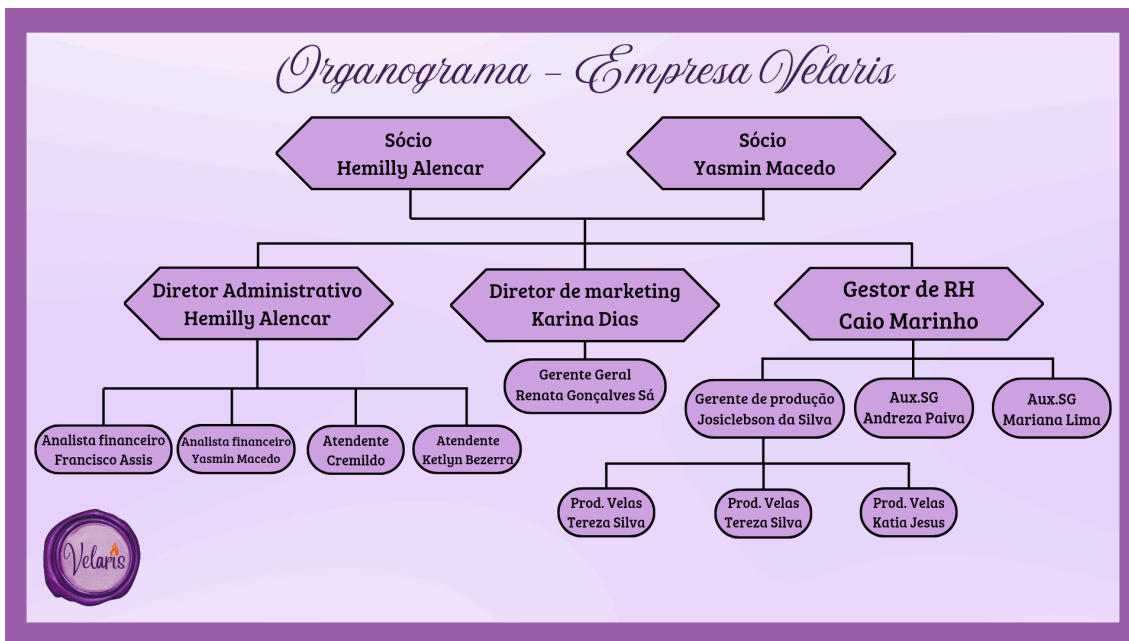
Organograma – Empresa Velaris

Sócio
Hemilly Alencar

Sócio
Yasmin Macedo

Diretor Administrativo
Hemilly Alencar

Diretor de marketing
Karina Dias

Gestor de RH
Caio Marinho

Gerente Geral
Renata Gonçalves Sá

Gerente de produção
Josiclebson da Silva

Aux.SG
Andreza Paiva

Aux.SG
Mariana Lima

Analista financeiro
Francisco Assis

Analista financeiro
Yasmin Macedo

Atendente
Cremildo

Atendente
Ketlyn Bezerra

Prod. Velas
Tereza Silva

Prod. Velas
Tereza Silva

Prod. Velas
Katia Jesus

Velaris